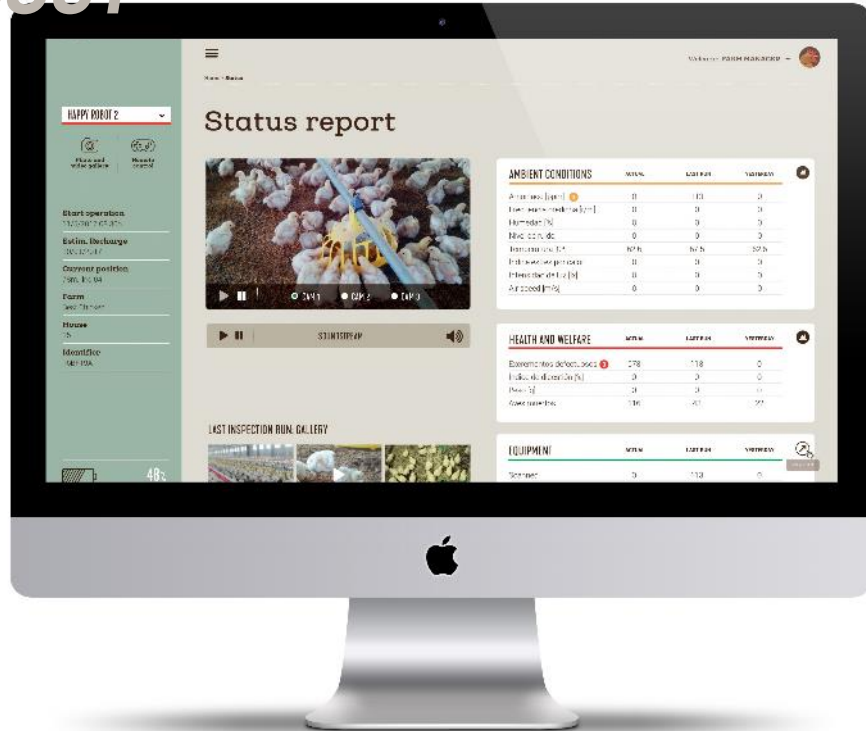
Welcome FARM MANAGER

Home > Status

HAPPY ROBOT 2

Photo and video gallery

Remote control

Start operation
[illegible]

Estim. Recharge
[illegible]

Current position
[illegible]

Farm
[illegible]

House
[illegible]

Identifier
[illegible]

48%

Status report

CAM 1 CAM 2 CAM 3

SOUNDSTREAM

AMBIENT CONDITIONS

| | ACTUAL | LAST RUN | YESTERDAY |
|---|---|---|---|
| Amoniaco [ppm] | 0 | 113 | 0 |
| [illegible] | 0 | 0 | 0 |
| Humedad [%] | 0 | 0 | 0 |
| Nivel de ruido | 0 | 0 | 0 |
| Temperatura [°] | 57.5 | 57.5 | 57.5 |
| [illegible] | 0 | 0 | 0 |
| Intensidad de luz [lx] | 0 | 0 | 0 |
| Air speed [m/s] | 0 | 0 | 0 |

HEALTH AND WELFARE

| | ACTUAL | LAST RUN | YESTERDAY |
|---|---|---|---|
| Excrementos defectuosos | 278 | 118 | 0 |
| Índice de dispersión [%] | 0 | 0 | 0 |
| Peso [g] | 0 | 0 | 0 |
| Aves muertas | 116 | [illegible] | 22 |

LAST INSPECTION RUN GALLERY

EQUIPMENT

| | ACTUAL | LAST RUN | YESTERDAY |
|---|---|---|---|
| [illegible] | 0 | 113 | 0 |